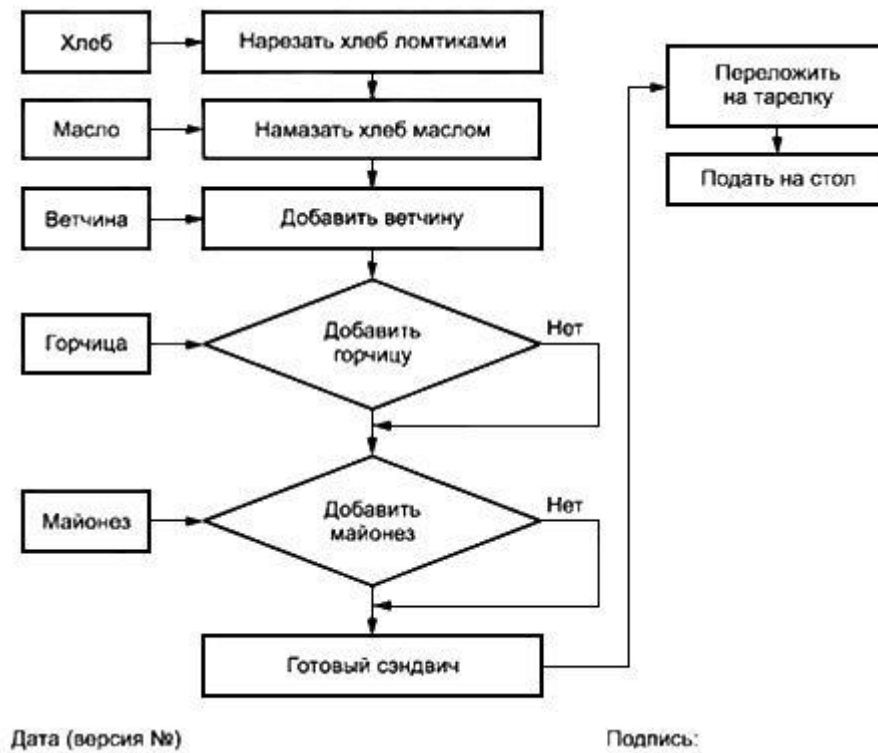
Хлеб

Нарезать хлеб ломтиками

Масло

Намазать хлеб маслом

Ветчина

Добавить ветчину

Горчица

Добавить горчицу

Нет

Майонез

Добавить майонез

Нет

Готовый сэндвич

Переложить на тарелку

Подать на стол

Дата (версия №)

Подпись: